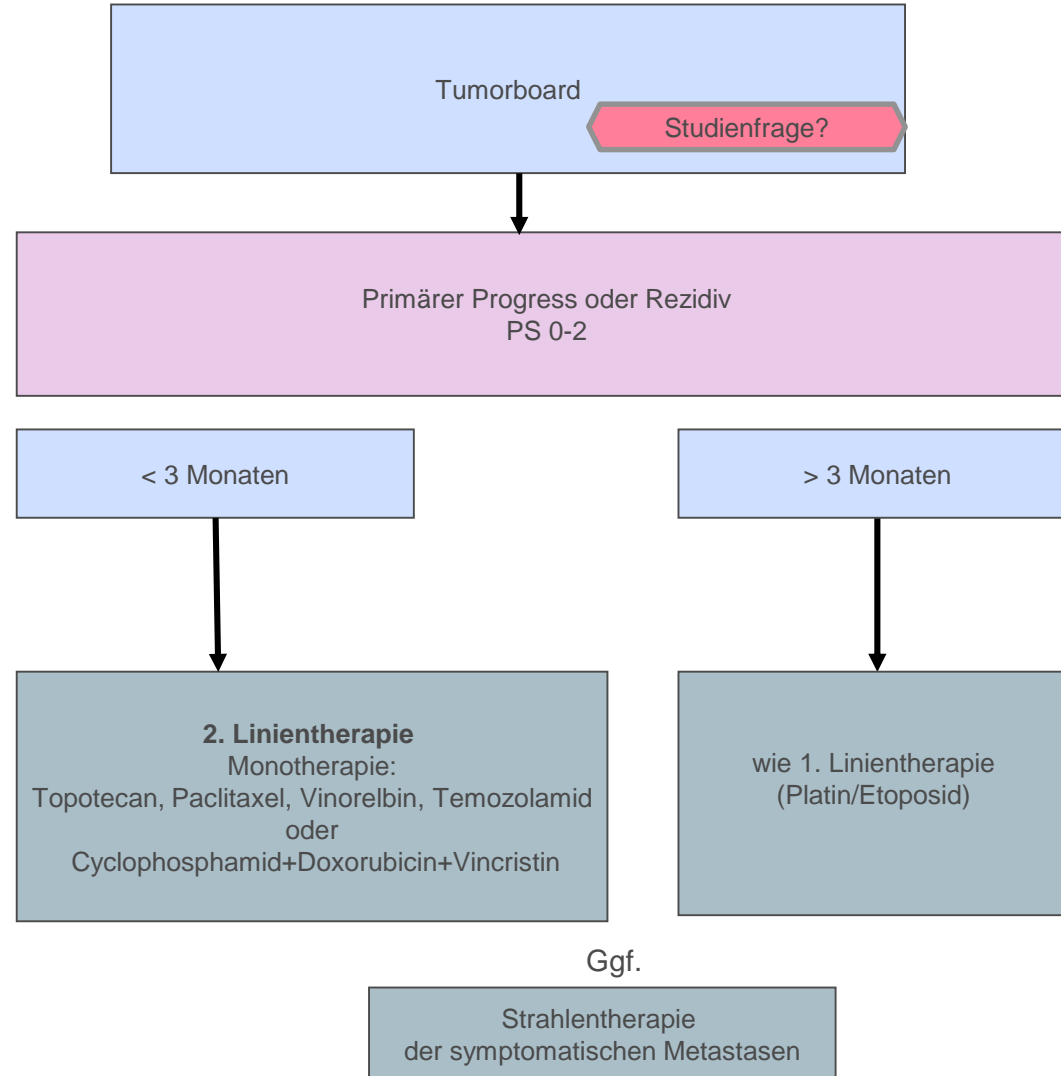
Tumorboard

Studienfrage?

Primärer Progress oder Rezidiv
PS 0-2

< 3 Monaten

> 3 Monaten

**2. Linientherapie**
Monotherapie:
Topotecan, Paclitaxel, Vinorelbin, Temozolamid
oder
Cyclophosphamid+Doxorubicin+Vincristin

wie 1. Linientherapie
(Platin/Etoposid)

Ggf.

Strahlentherapie
der symptomatischen Metastasen